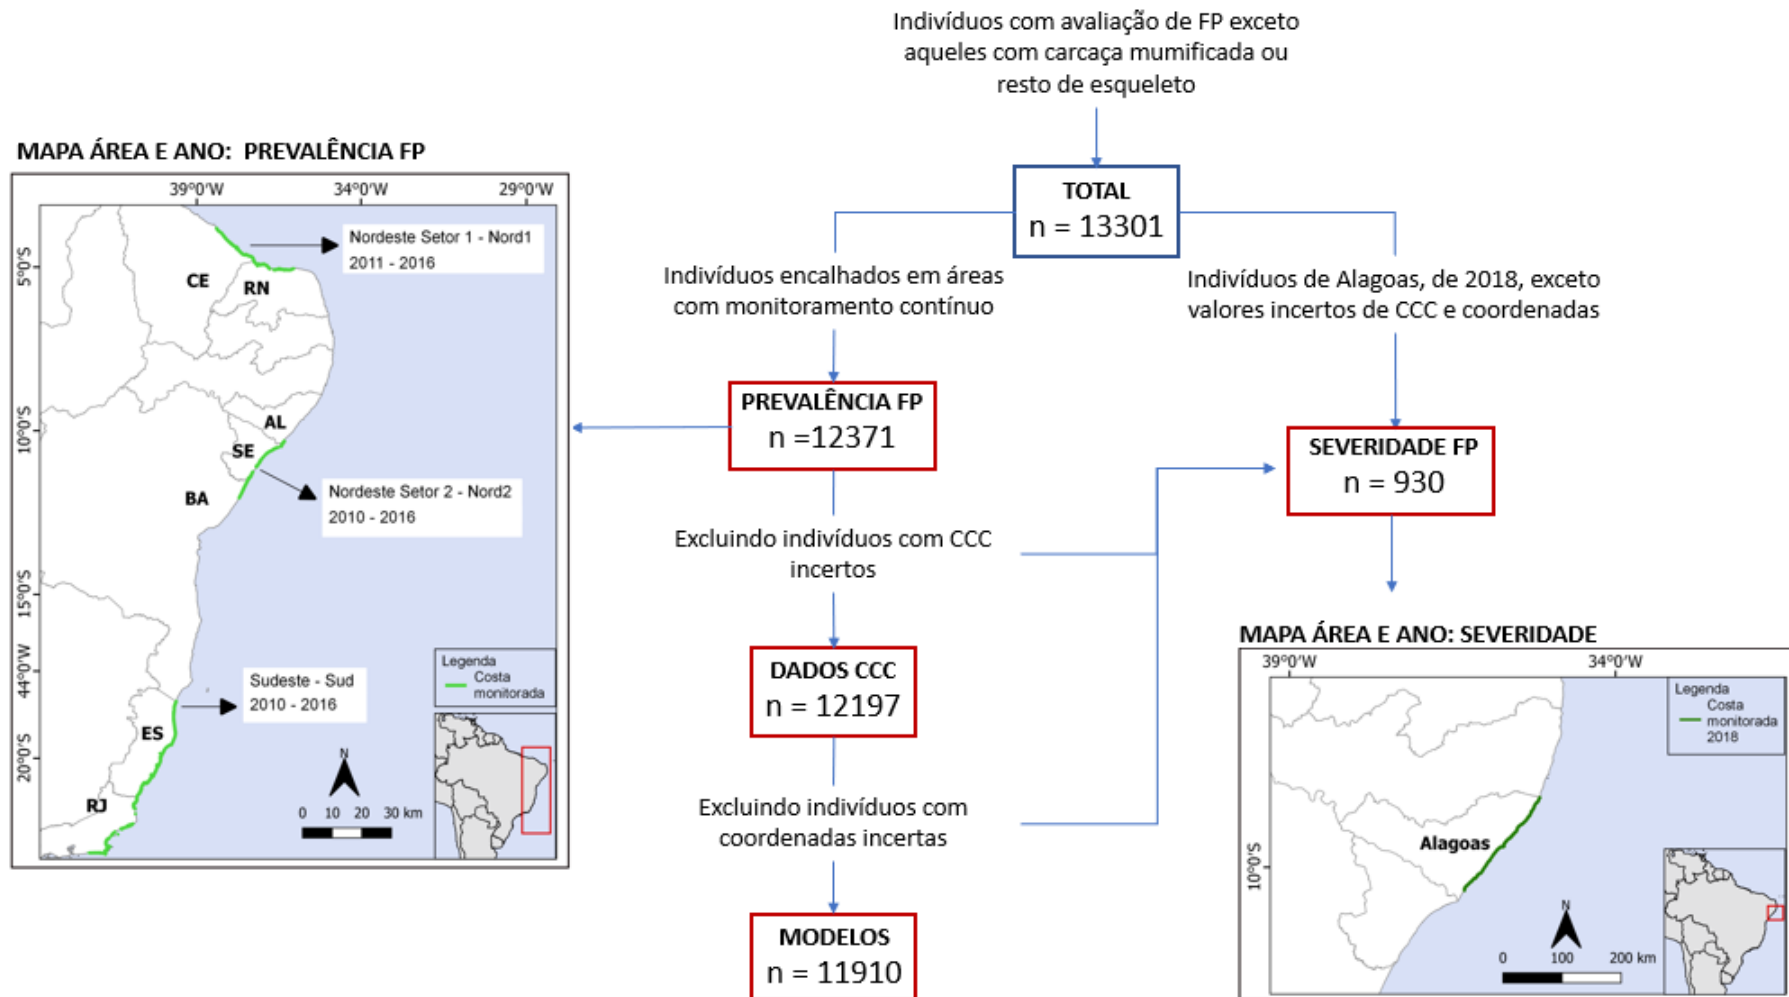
Indivíduos com avaliação de FP exceto aqueles com carcaça mumificada ou resto de esqueleto

MAPA ÁREA E ANO: PREVALÊNCIA FP

39°0'W 34°0'W 29°0'W

5°0'S 10°0'S 15°0'S 20°0'S 44°0'W

Nordeste Setor 1 - Nord1
2011 - 2016

CE
RN
AL
SE
BA
ES
RJ

Nordeste Setor 2 - Nord2
2010 - 2016

Sudeste - Sud
2010 - 2016

Legenda
Costa monitorada

N
0 10 20 30 km

TOTAL
n = 13301

Indivíduos encalhados em áreas com monitoramento contínuo

Indivíduos de Alagoas, de 2018, exceto valores incertos de CCC e coordenadas

PREVALÊNCIA FP
n =12371

SEVERIDADE FP
n = 930

Excluindo indivíduos com CCC incertos

DADOS CCC
n = 12197

Excluindo indivíduos com coordenadas incertas

MODELOS
n = 11910

MAPA ÁREA E ANO: SEVERIDADE

39°0'W 34°0'W

Legenda
Costa monitorada 2018

Alagoas

10°0'S

N
0 100 200 km